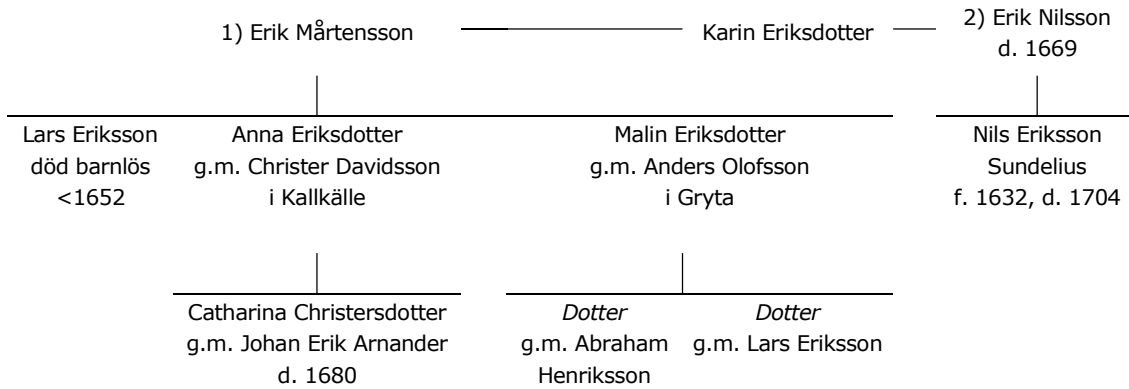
1) Erik Mårtensson — Karin Eriksdotter — 2) Erik Nilsson d. 1669

Lars Eriksson död barnlös <1652

Anna Eriksdotter g.m. Christer Davidsson i Kallkälle

Malin Eriksdotter g.m. Anders Olofsson i Gryta

Nils Eriksson Sundelius f. 1632, d. 1704

Catharina Christersdotter g.m. Johan Erik Arnander d. 1680

*Dotter* g.m. Abraham Henriksson

*Dotter* g.m. Lars Eriksson